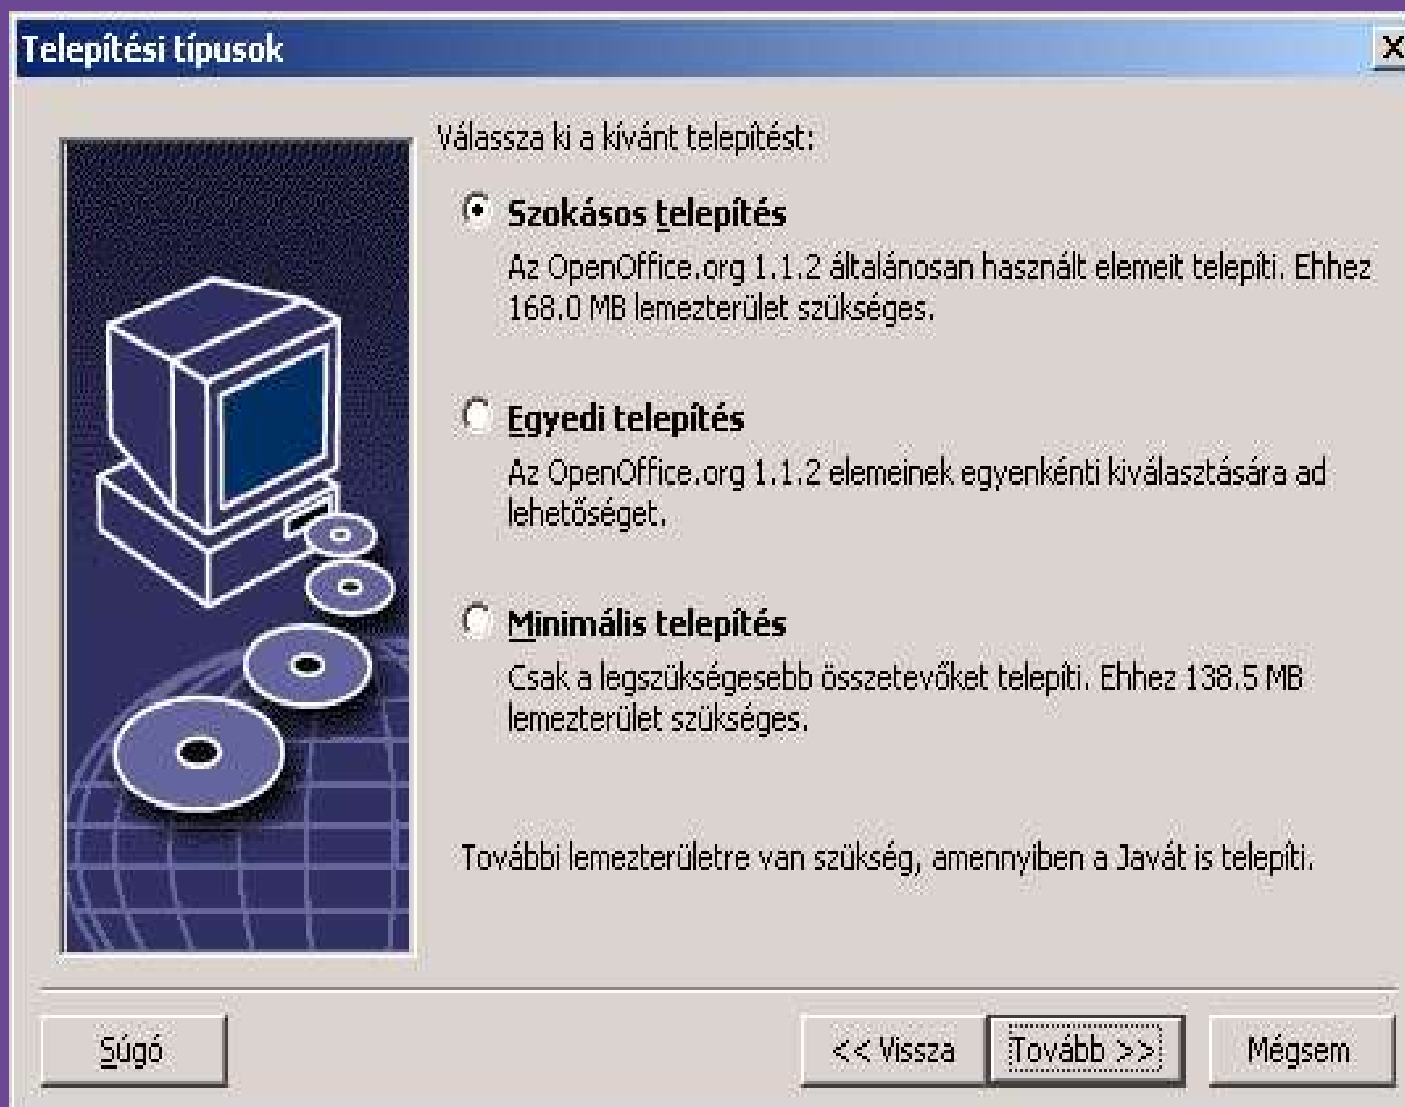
Telepítési típusok

X

Válassza ki a kívánt telepítést:

Szokásos telepítés

Az OpenOffice.org 1.1.2 általánosan használt elemeit telepíti. Ehhez 168.0 MB lemezterület szükséges.

Egyedi telepítés

Az OpenOffice.org 1.1.2 elemeinek egyenkénti kiválasztására ad lehetőséget.

Minimális telepítés

Csak a legszükségesebb összetevőket telepíti. Ehhez 138.5 MB lemezterület szükséges.

További lemezterületre van szükség, amennyiben a Javát is telepíti.

Súgó

<< Vissza

Tovább >>

Mégsem